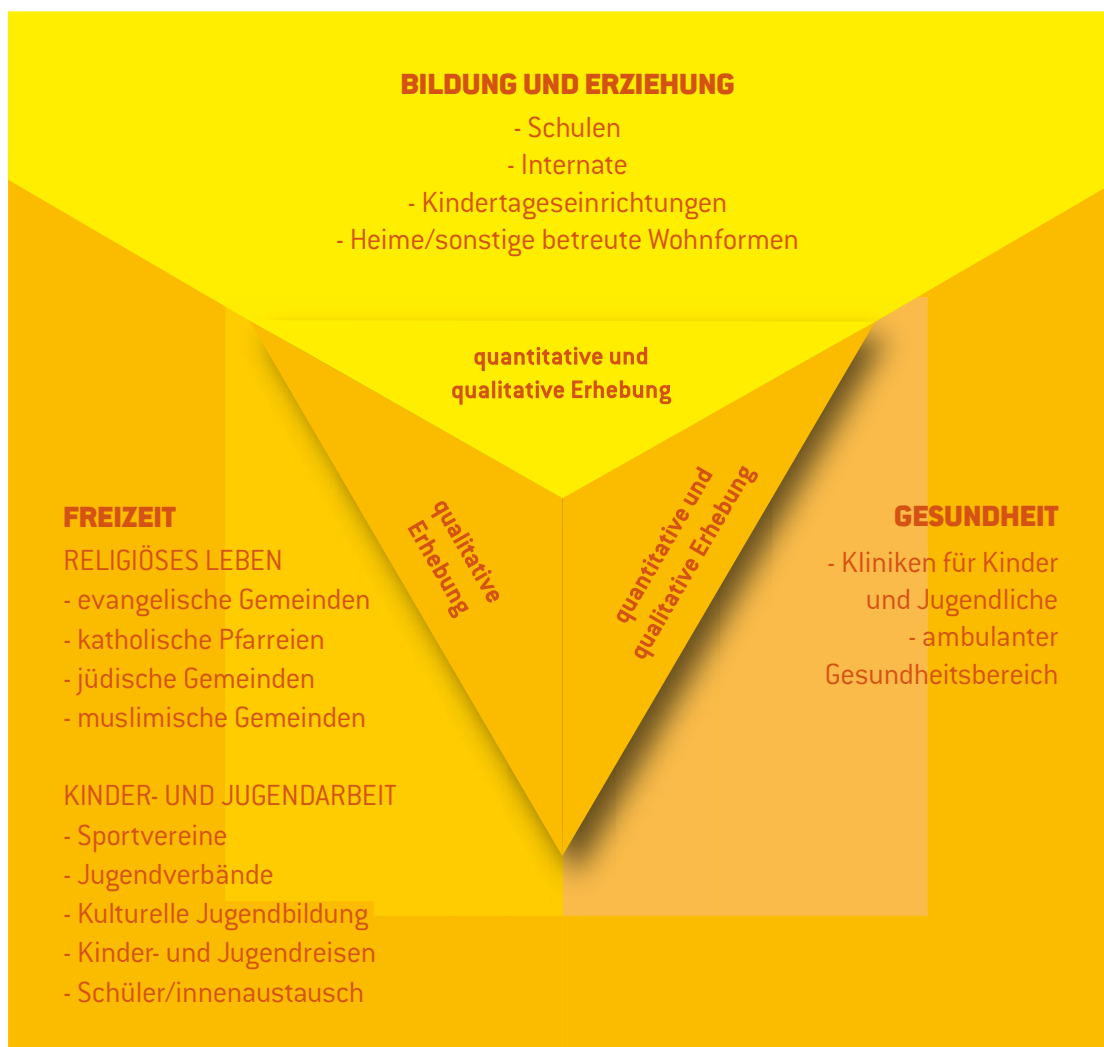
BILDUNG UND ERZIEHUNG
- Schulen
- Internate
- Kindertageseinrichtungen
- Heime/sonstige betreute Wohnformen

quantitative und qualitative Erhebung

qualitative Erhebung

quantitative und qualitative Erhebung

FREIZEIT
RELIGIÖSES LEBEN
- evangelische Gemeinden
- katholische Pfarreien
- jüdische Gemeinden
- muslimische Gemeinden

KINDER- UND JUGENDARBEIT
- Sportvereine
- Jugendverbände
- Kulturelle Jugendbildung
- Kinder- und Jugendreisen
- Schüler/innenaustausch

GESUNDHEIT
- Kliniken für Kinder und Jugendliche
- ambulanter Gesundheitsbereich